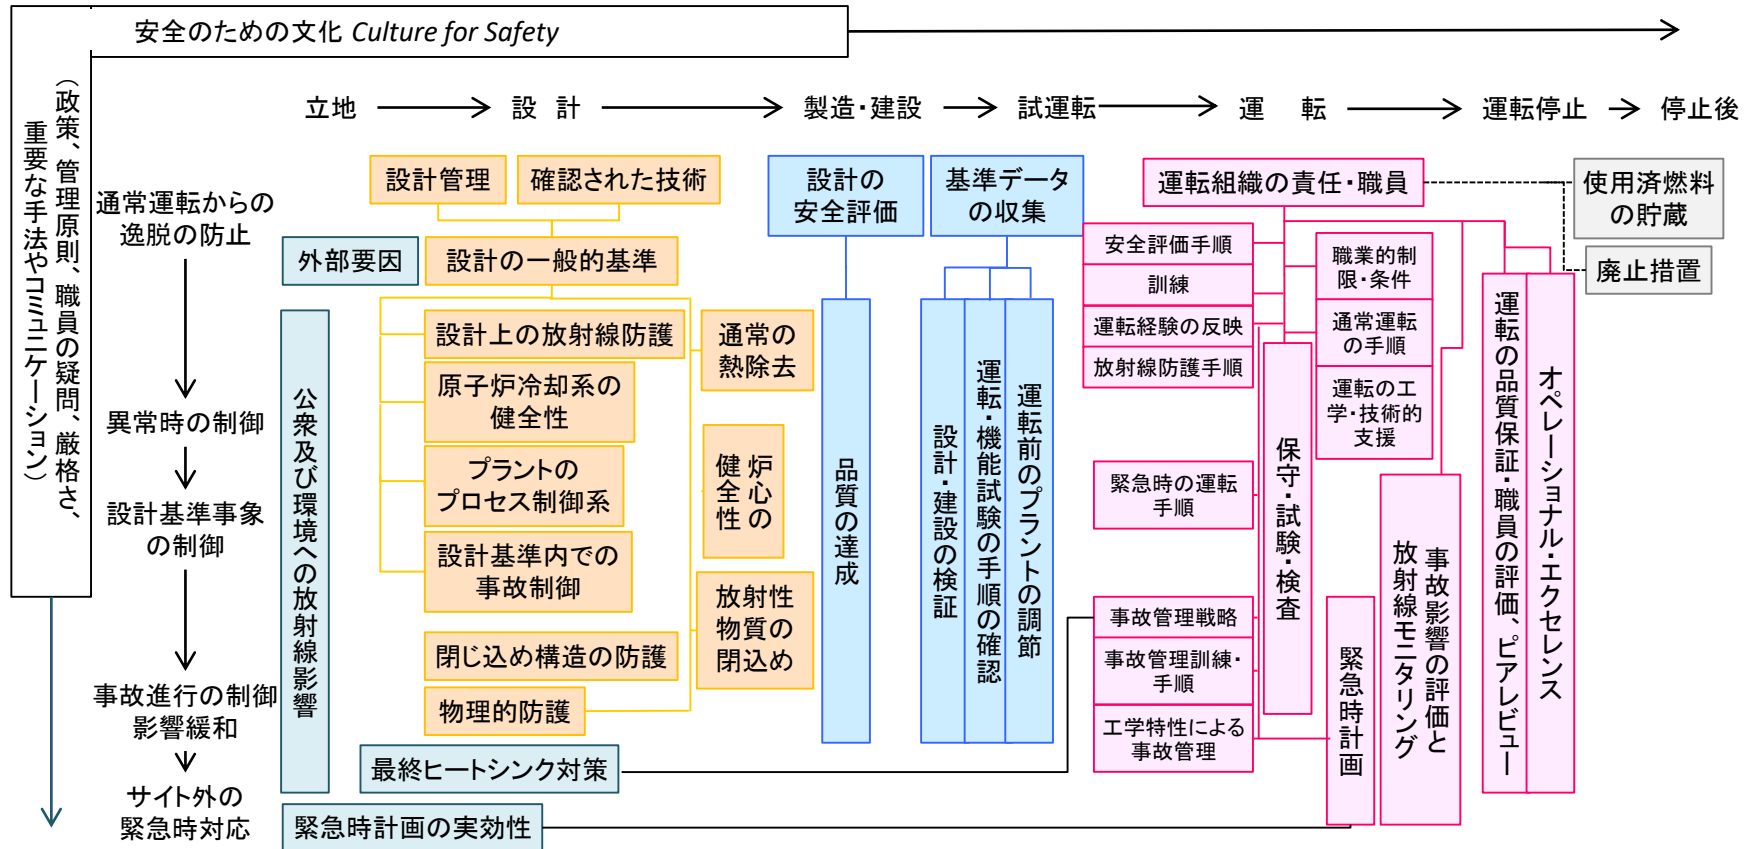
安全のための文化 Culture for Safety

（政策、管理原則、職員の疑問、厳格さ、重要な手法やコミュニケーション）

立地 → 設 計 → 製造・建設 → 試運転 → 運 転 → 運転停止 → 停止後

通常運転からの逸脱の防止

異常時の制御

設計基準事象の制御

事故進行の制御 影響緩和

サイト外の緊急時対応

設計管理

確認された技術

外部要因

設計の一般的基準

公衆及び環境への放射線影響

設計上の放射線防護

原子炉冷却系の健全性

プラントのプロセス制御系

設計基準内での事故制御

閉じ込め構造の防護

物理的防護

通常の熱除去

炉心の健全性

放射性物質の閉込め

最終ヒートシンク対策

緊急時計画の実効性

設計の安全評価

品質の達成

基準データの収集

設計・建設の検証

運転・機能試験の手順の確認

運転前のプラントの調節

運転組織の責任・職員

安全評価手順

訓練

運転経験の反映

放射線防護手順

緊急時の運転手順

事故管理戦略

事故管理訓練・手順

工学特性による事故管理

保守・試験・検査

職業的制限・条件

通常運転の手順

運転の工学・技術的支援

緊急時計画

事故影響の評価と放射線モニタリング

運転の品質保証・職員の評価、ピアレビュー

オペレーショナル・エクセレンス

使用済燃料の貯蔵

廃止措置